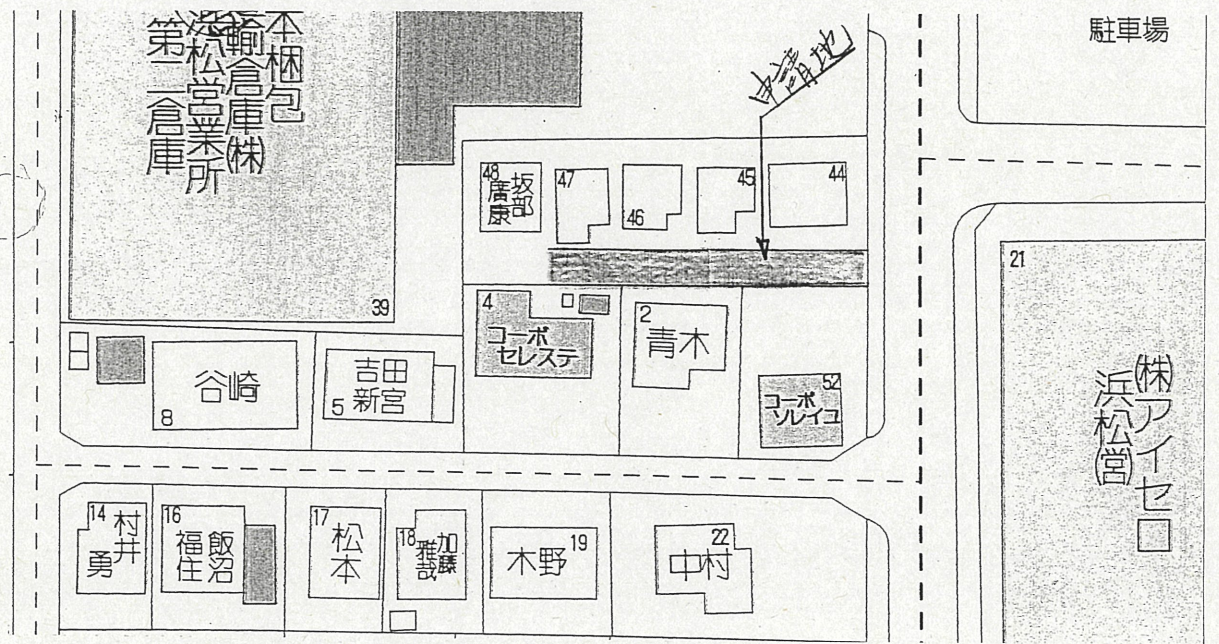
日本梱包運輸倉庫(株)
浜松営業所
第二倉庫

駐車場

申請地

48
坂部
康広

47
46
45
44

39

21

(株)アイセロ
浜松(営)

4
コーポ
セレステ

2
青木

52
コーポ
ソレイユ

谷崎
8

吉田
新宮
5

14
村井
勇

16
飯沼
福住

17
松本

18
加藤
雅哉

木野 19

22
中村